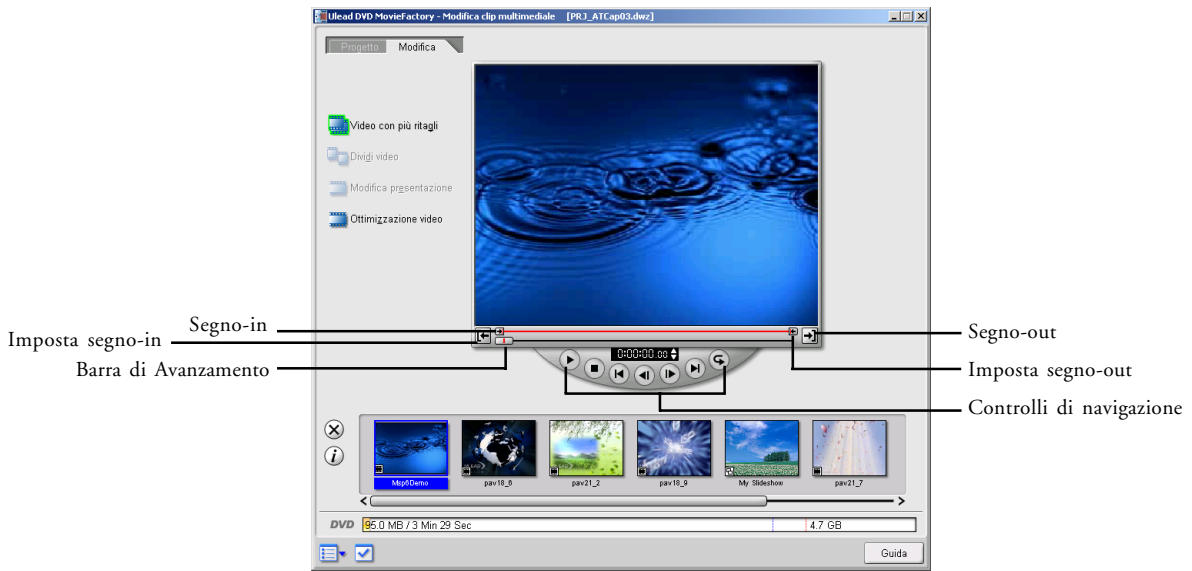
Ulead DVD MovieFactory - Modifica clip multimediale [PRJ_ATCap03.dwz]

Progetto Modifica

Video con più ritagli

Dividi video

Modifica presentazione

Ottimizzazione video

Segno-in

Imposta segno-in

Barra di Avanzamento

0:00:00:00

Segno-out

Imposta segno-out

Controlli di navigazione

Msp6Demo

pav18_6

pav21_2

pav18_9

My Slideshow

pav21_7

DVD 95.0 MB / 3 Min 29 Sec

4.7 GB

Guida